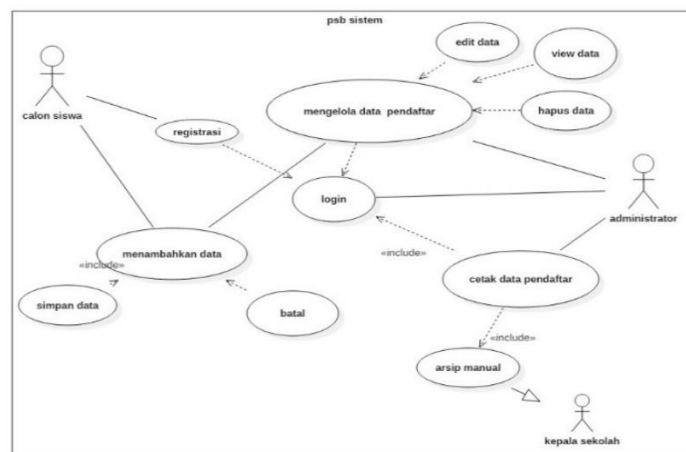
psb sistem

edit data

view data

calon siswa

mengelola data pendaftar

hapus data

registrasi

login

administrator

menambahkan data

«include»

«include»

cetak data pendaftar

simpan data

batal

«include»

arsip manual

kepala sekolah